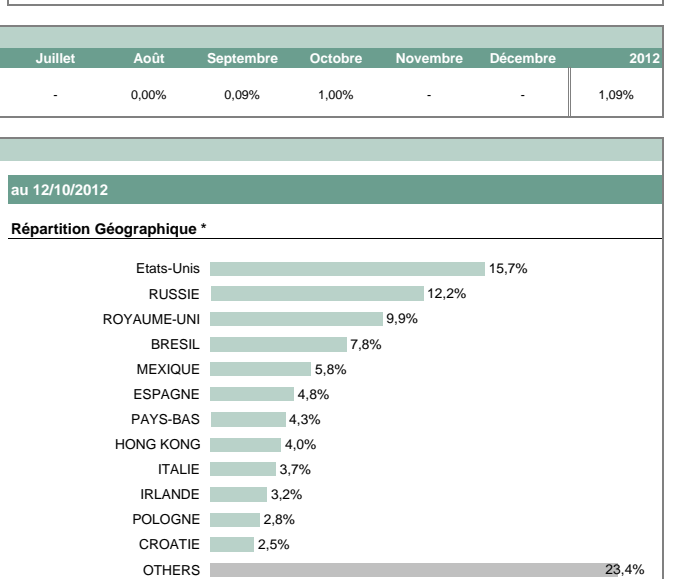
| Juillet | Août | Septembre | Octobre | Novembre | Décembre | 2012 |
|---|---|---|---|---|---|---|
| - | 0,00% | 0,09% | 1,00% | - | - | 1,09% |

au 12/10/2012

Répartition Géographique *

Etats-Unis 15,7%
RUSSIE 12,2%
ROYAUME-UNI 9,9%
BRESIL 7,8%
MEXIQUE 5,8%
ESPAGNE 4,8%
PAYS-BAS 4,3%
HONG KONG 4,0%
ITALIE 3,7%
IRLANDE 3,2%
POLOGNE 2,8%
CROATIE 2,5%
OTHERS 23,4%